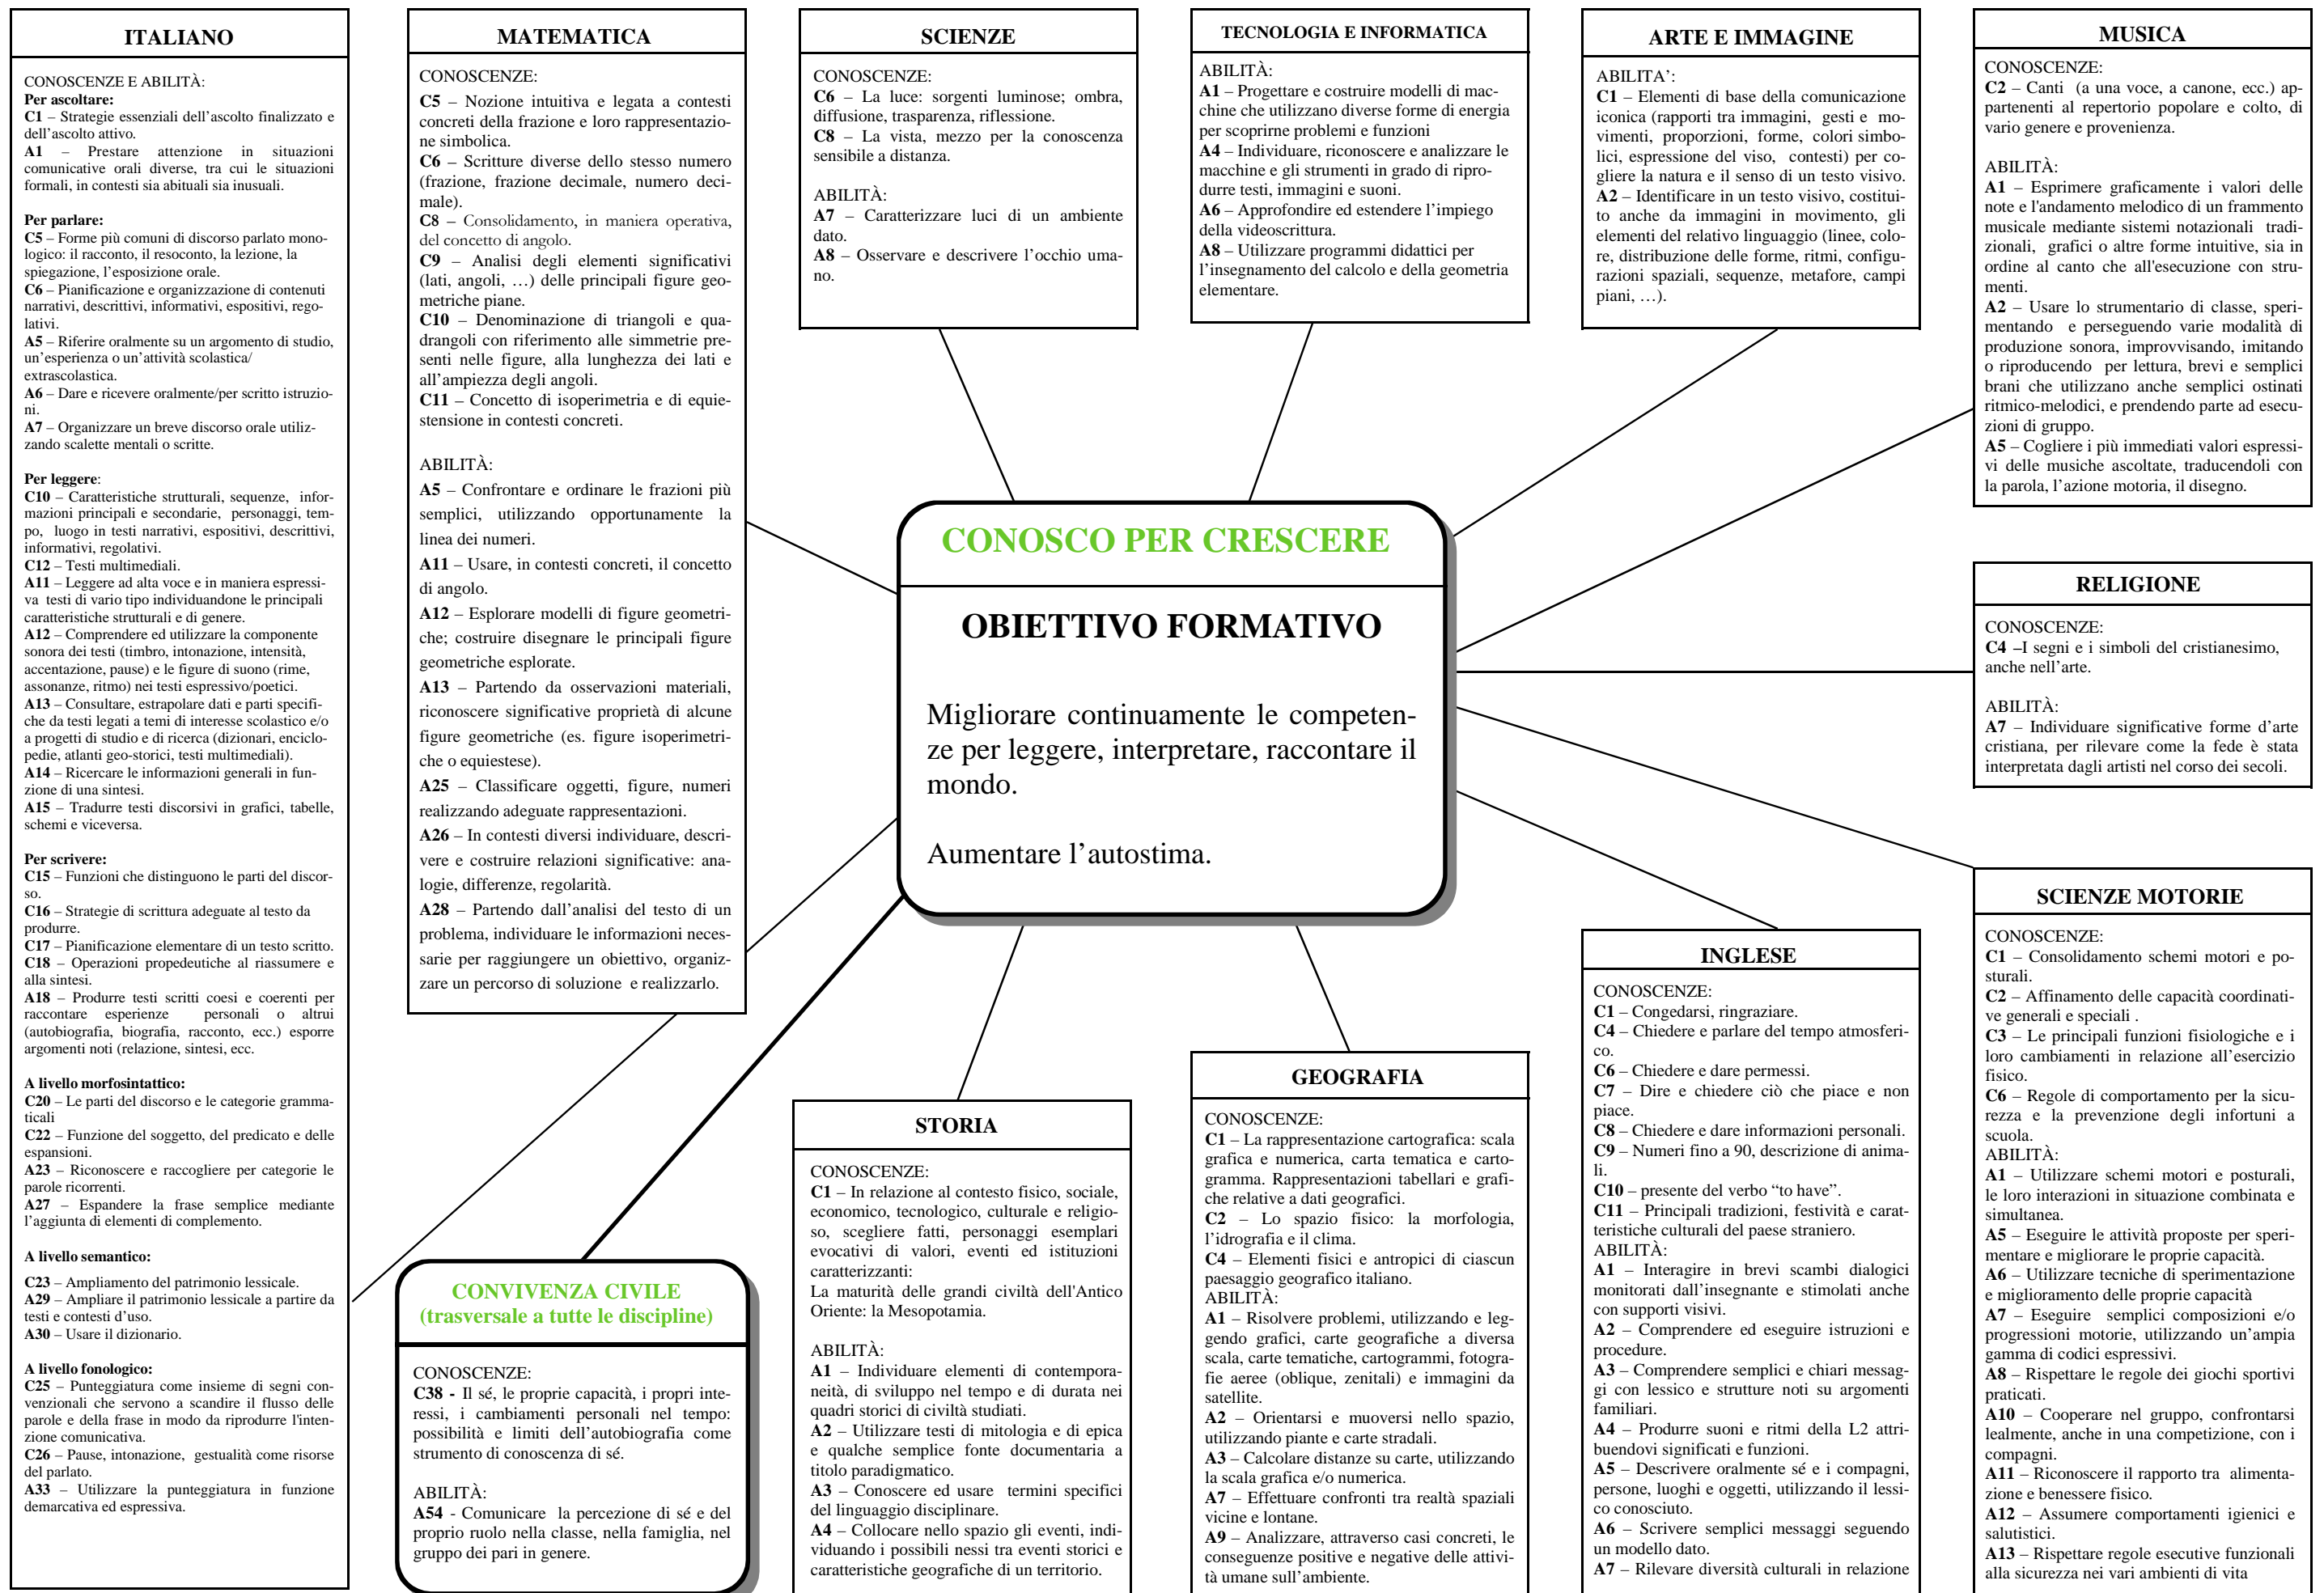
ITALIANO

CONOSCENZE E ABILITÀ:
Per ascoltare:
C1 – Strategie essenziali dell'ascolto finalizzato e dell'ascolto attivo.
A1 – Prestare attenzione in situazioni comunicative orali diverse, tra cui le situazioni formali, in contesti sia abituali sia inusuali.

Per parlare:
C5 – Forme più comuni di discorso parlato monologico: il racconto, il resoconto, la lezione, la spiegazione, l'esposizione orale.
C6 – Pianificazione e organizzazione di contenuti narrativi, descrittivi, informativi, espositivi, regolativi.
A5 – Riferire oralmente su un argomento di studio, un'esperienza o un'attività scolastica/ extrascolastica.
A6 – Dare e ricevere oralmente/per scritto istruzioni.
A7 – Organizzare un breve discorso orale utilizzando scalette mentali o scritte.

Per leggere:
C10 – Caratteristiche strutturali, sequenze, informazioni principali e secondarie, personaggi, tempo, luogo in testi narrativi, espositivi, descrittivi, informativi, regolativi.
C12 – Testi multimediali.
A11 – Leggere ad alta voce e in maniera espressiva testi di vario tipo individuandone le principali caratteristiche strutturali e di genere.
A12 – Comprendere ed utilizzare la componente sonora dei testi (timbro, intonazione, intensità, accentazione, pause) e le figure di suono (rime, assonanze, ritmo) nei testi espressivo/poetici.
A13 – Consultare, estrapolare dati e parti specifiche da testi legati a temi di interesse scolastico e/o a progetti di studio e di ricerca (dizionari, enciclopedie, atlanti geo-storici, testi multimediali).
A14 – Ricercare le informazioni generali in funzione di una sintesi.
A15 – Tradurre testi discorsivi in grafici, tabelle, schemi e viceversa.

Per scrivere:
C15 – Funzioni che distinguono le parti del discorso.
C16 – Strategie di scrittura adeguate al testo da produrre.
C17 – Pianificazione elementare di un testo scritto.
C18 – Operazioni propedeutiche al riassumere e alla sintesi.
A18 – Produrre testi scritti coesi e coerenti per raccontare esperienze personali o altrui (autobiografia, biografia, racconto, ecc.) esporre argomenti noti (relazione, sintesi, ecc.

A livello morfosintattico:
C20 – Le parti del discorso e le categorie grammaticali
C22 – Funzione del soggetto, del predicato e delle espansioni.
A23 – Riconoscere e raccogliere per categorie le parole ricorrenti.
A27 – Espandere la frase semplice mediante l'aggiunta di elementi di complemento.

A livello semantico:
C23 – Ampliamento del patrimonio lessicale.
A29 – Ampliare il patrimonio lessicale a partire da testi e contesti d'uso.
A30 – Usare il dizionario.

A livello fonologico:
C25 – Punteggiatura come insieme di segni convenzionali che servono a scandire il flusso delle parole e della frase in modo da riprodurre l'intenzione comunicativa.
C26 – Pause, intonazione, gestualità come risorse del parlato.
A33 – Utilizzare la punteggiatura in funzione demarcativa ed espressiva.

MATEMATICA

CONOSCENZE:
C5 – Nozione intuitiva e legata a contesti concreti della frazione e loro rappresentazione simbolica.
C6 – Scritture diverse dello stesso numero (frazione, frazione decimale, numero decimale).
C8 – Consolidamento, in maniera operativa, del concetto di angolo.
C9 – Analisi degli elementi significativi (lati, angoli, …) delle principali figure geometriche piane.
C10 – Denominazione di triangoli e quadrangoli con riferimento alle simmetrie presenti nelle figure, alla lunghezza dei lati e all'ampiezza degli angoli.
C11 – Concetto di isoperimetria e di equiestensione in contesti concreti.

ABILITÀ:
A5 – Confrontare e ordinare le frazioni più semplici, utilizzando opportunamente la linea dei numeri.
A11 – Usare, in contesti concreti, il concetto di angolo.
A12 – Esplorare modelli di figure geometriche; costruire disegnare le principali figure geometriche esplorate.
A13 – Partendo da osservazioni materiali, riconoscere significative proprietà di alcune figure geometriche (es. figure isoperimetriche o equiestese).
A25 – Classificare oggetti, figure, numeri realizzando adeguate rappresentazioni.
A26 – In contesti diversi individuare, descrivere e costruire relazioni significative: analogie, differenze, regolarità.
A28 – Partendo dall'analisi del testo di un problema, individuare le informazioni necessarie per raggiungere un obiettivo, organizzare un percorso di soluzione e realizzarlo.

SCIENZE

CONOSCENZE:
C6 – La luce: sorgenti luminose; ombra, diffusione, trasparenza, riflessione.
C8 – La vista, mezzo per la conoscenza sensibile a distanza.

ABILITÀ:
A7 – Caratterizzare luci di un ambiente dato.
A8 – Osservare e descrivere l'occhio umano.

TECNOLOGIA E INFORMATICA

ABILITÀ:
A1 – Progettare e costruire modelli di macchine che utilizzano diverse forme di energia per scoprirne problemi e funzioni
A4 – Individuare, riconoscere e analizzare le macchine e gli strumenti in grado di riprodurre testi, immagini e suoni.
A6 – Approfondire ed estendere l'impiego della videoscrittura.
A8 – Utilizzare programmi didattici per l'insegnamento del calcolo e della geometria elementare.

ARTE E IMMAGINE

ABILITA':
C1 – Elementi di base della comunicazione iconica (rapporti tra immagini, gesti e movimenti, proporzioni, forme, colori simbolici, espressione del viso, contesti) per cogliere la natura e il senso di un testo visivo.
A2 – Identificare in un testo visivo, costituito anche da immagini in movimento, gli elementi del relativo linguaggio (linee, colore, distribuzione delle forme, ritmi, configurazioni spaziali, sequenze, metafore, campi piani, …).

MUSICA

CONOSCENZE:
C2 – Canti (a una voce, a canone, ecc.) appartenenti al repertorio popolare e colto, di vario genere e provenienza.

ABILITÀ:
A1 – Esprimere graficamente i valori delle note e l'andamento melodico di un frammento musicale mediante sistemi notazionali tradizionali, grafici o altre forme intuitive, sia in ordine al canto che all'esecuzione con strumenti.
A2 – Usare lo strumentario di classe, sperimentando e perseguendo varie modalità di produzione sonora, improvvisando, imitando o riproducendo per lettura, brevi e semplici brani che utilizzano anche semplici ostinati ritmico-melodici, e prendendo parte ad esecuzioni di gruppo.
A5 – Cogliere i più immediati valori espressivi delle musiche ascoltate, traducendoli con la parola, l'azione motoria, il disegno.

CONOSCO PER CRESCERE

OBIETTIVO FORMATIVO

Migliorare continuamente le competenze per leggere, interpretare, raccontare il mondo.

Aumentare l'autostima.

RELIGIONE

CONOSCENZE:
C4 –I segni e i simboli del cristianesimo, anche nell'arte.

ABILITÀ:
A7 – Individuare significative forme d'arte cristiana, per rilevare come la fede è stata interpretata dagli artisti nel corso dei secoli.

SCIENZE MOTORIE

CONOSCENZE:
C1 – Consolidamento schemi motori e posturali.
C2 – Affinamento delle capacità coordinative generali e speciali.
C3 – Le principali funzioni fisiologiche e i loro cambiamenti in relazione all'esercizio fisico.
C6 – Regole di comportamento per la sicurezza e la prevenzione degli infortuni a scuola.
ABILITÀ:
A1 – Utilizzare schemi motori e posturali, le loro interazioni in situazione combinata e simultanea.
A5 – Eseguire le attività proposte per sperimentare e migliorare le proprie capacità.
A6 – Utilizzare tecniche di sperimentazione e miglioramento delle proprie capacità
A7 – Eseguire semplici composizioni e/o progressioni motorie, utilizzando un'ampia gamma di codici espressivi.
A8 – Rispettare le regole dei giochi sportivi praticati.
A10 – Cooperare nel gruppo, confrontarsi lealmente, anche in una competizione, con i compagni.
A11 – Riconoscere il rapporto tra alimentazione e benessere fisico.
A12 – Assumere comportamenti igienici e salutistici.
A13 – Rispettare regole esecutive funzionali alla sicurezza nei vari ambienti di vita

INGLESE

CONOSCENZE:
C1 – Congedarsi, ringraziare.
C4 – Chiedere e parlare del tempo atmosferico.
C6 – Chiedere e dare permessi.
C7 – Dire e chiedere ciò che piace e non piace.
C8 – Chiedere e dare informazioni personali.
C9 – Numeri fino a 90, descrizione di animali.
C10 – presente del verbo "to have".
C11 – Principali tradizioni, festività e caratteristiche culturali del paese straniero.
ABILITÀ:
A1 – Interagire in brevi scambi dialogici monitorati dall'insegnante e stimolati anche con supporti visivi.
A2 – Comprendere ed eseguire istruzioni e procedure.
A3 – Comprendere semplici e chiari messaggi con lessico e strutture noti su argomenti familiari.
A4 – Produrre suoni e ritmi della L2 attribuendovi significati e funzioni.
A5 – Descrivere oralmente sé e i compagni, persone, luoghi e oggetti, utilizzando il lessico conosciuto.
A6 – Scrivere semplici messaggi seguendo un modello dato.
A7 – Rilevare diversità culturali in relazione

GEOGRAFIA

CONOSCENZE:
C1 – La rappresentazione cartografica: scala grafica e numerica, carta tematica e cartogramma. Rappresentazioni tabellari e grafiche relative a dati geografici.
C2 – Lo spazio fisico: la morfologia, l'idrografia e il clima.
C4 – Elementi fisici e antropici di ciascun paesaggio geografico italiano.
ABILITÀ:
A1 – Risolvere problemi, utilizzando e leggendo grafici, carte geografiche a diversa scala, carte tematiche, cartogrammi, fotografie aeree (oblique, zenitali) e immagini da satellite.
A2 – Orientarsi e muoversi nello spazio, utilizzando piante e carte stradali.
A3 – Calcolare distanze su carte, utilizzando la scala grafica e/o numerica.
A7 – Effettuare confronti tra realtà spaziali vicine e lontane.
A9 – Analizzare, attraverso casi concreti, le conseguenze positive e negative delle attività umane sull'ambiente.

STORIA

CONOSCENZE:
C1 – In relazione al contesto fisico, sociale, economico, tecnologico, culturale e religioso, scegliere fatti, personaggi esemplari evocativi di valori, eventi ed istituzioni caratterizzanti:
La maturità delle grandi civiltà dell'Antico Oriente: la Mesopotamia.

ABILITÀ:
A1 – Individuare elementi di contemporaneità, di sviluppo nel tempo e di durata nei quadri storici di civiltà studiati.
A2 – Utilizzare testi di mitologia e di epica e qualche semplice fonte documentaria a titolo paradigmatico.
A3 – Conoscere ed usare termini specifici del linguaggio disciplinare.
A4 – Collocare nello spazio gli eventi, individuando i possibili nessi tra eventi storici e caratteristiche geografiche di un territorio.

CONVIVENZA CIVILE
(trasversale a tutte le discipline)

CONOSCENZE:
C38 - Il sé, le proprie capacità, i propri interessi, i cambiamenti personali nel tempo: possibilità e limiti dell'autobiografia come strumento di conoscenza di sé.

ABILITÀ:
A54 - Comunicare la percezione di sé e del proprio ruolo nella classe, nella famiglia, nel gruppo dei pari in genere.